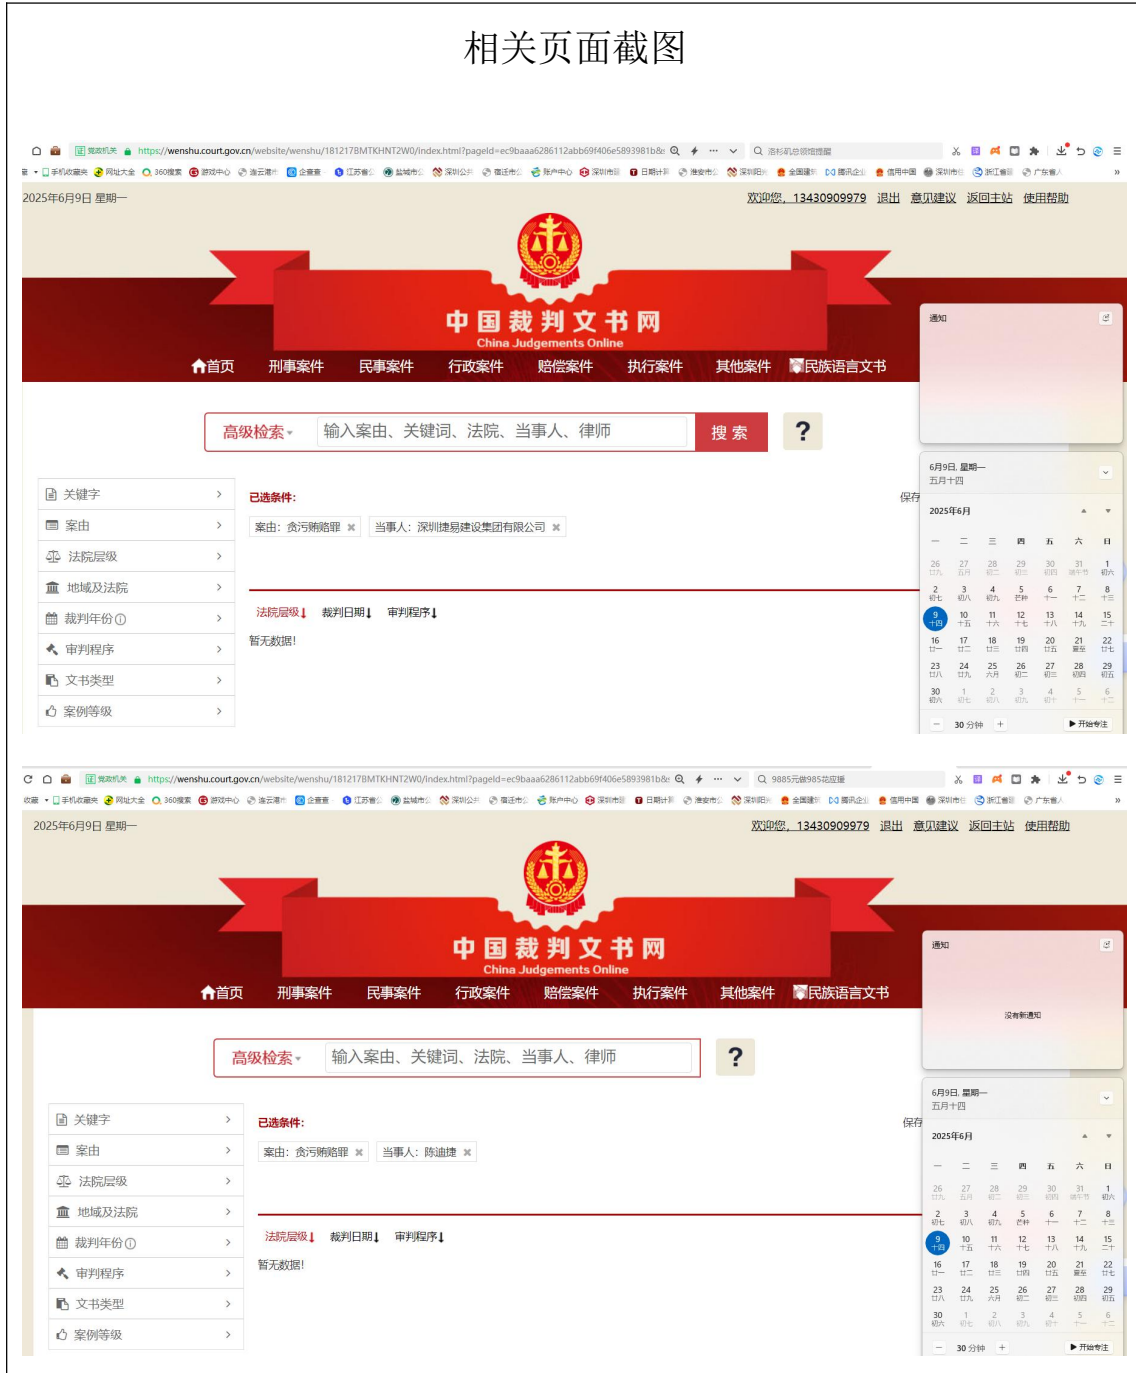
相关页面截图

https://wenshu.court.gov.cn/website/wenshu/181217BMTKHNT2W0/index.html?pageId=ec9baaa6286112abb69f406e5893981b&

2025年6月9日 星期一

欢迎您，13430909979 退出 意见建议 返回主站 使用帮助

中国裁判文书网
China Judgements Online

首页 刑事案件 民事案件 行政案件 赔偿案件 执行案件 其他案件 民族语言文书

高级检索 输入案由、关键词、法院、当事人、律师 搜索 ?

关键字
案由
法院层级
地域及法院
裁判年份
审判程序
文书类型
案例等级

已选条件:
案由：贪污贿赂罪 ✖ 当事人：深圳捷易建设集团有限公司 ✖

保存

法院层级 裁判日期 审判程序

暂无数据!

通知

6月9日, 星期一
五月十四

2025年6月

| 一 | 二 | 三 | 四 | 五 | 六 | 日 |
|---|---|---|---|---|---|---|
| 26 | 27 | 28 | 29 | 30 | 31 | 1 |
| 2 | 3 | 4 | 5 | 6 | 7 | 8 |
| 9 | 10 | 11 | 12 | 13 | 14 | 15 |
| 16 | 17 | 18 | 19 | 20 | 21 | 22 |
| 23 | 24 | 25 | 26 | 27 | 28 | 29 |
| 30 | 1 | 2 | 3 | 4 | 5 | 6 |

30 分钟 开始专注

https://wenshu.court.gov.cn/website/wenshu/181217BMTKHNT2W0/index.html?pageId=ec9baaa6286112abb69f406e5893981b&

2025年6月9日 星期一

欢迎您，13430909979 退出 意见建议 返回主站 使用帮助

中国裁判文书网
China Judgements Online

首页 刑事案件 民事案件 行政案件 赔偿案件 执行案件 其他案件 民族语言文书

高级检索 输入案由、关键词、法院、当事人、律师 ?

关键字
案由
法院层级
地域及法院
裁判年份
审判程序
文书类型
案例等级

已选条件:
案由：贪污贿赂罪 ✖ 当事人：陈迪捷 ✖

保存

法院层级 裁判日期 审判程序

暂无数据!

通知

没有新通知

6月9日, 星期一
五月十四

2025年6月

| 一 | 二 | 三 | 四 | 五 | 六 | 日 |
|---|---|---|---|---|---|---|
| 26 | 27 | 28 | 29 | 30 | 31 | 1 |
| 2 | 3 | 4 | 5 | 6 | 7 | 8 |
| 9 | 10 | 11 | 12 | 13 | 14 | 15 |
| 16 | 17 | 18 | 19 | 20 | 21 | 22 |
| 23 | 24 | 25 | 26 | 27 | 28 | 29 |
| 30 | 1 | 2 | 3 | 4 | 5 | 6 |

30 分钟 开始专注